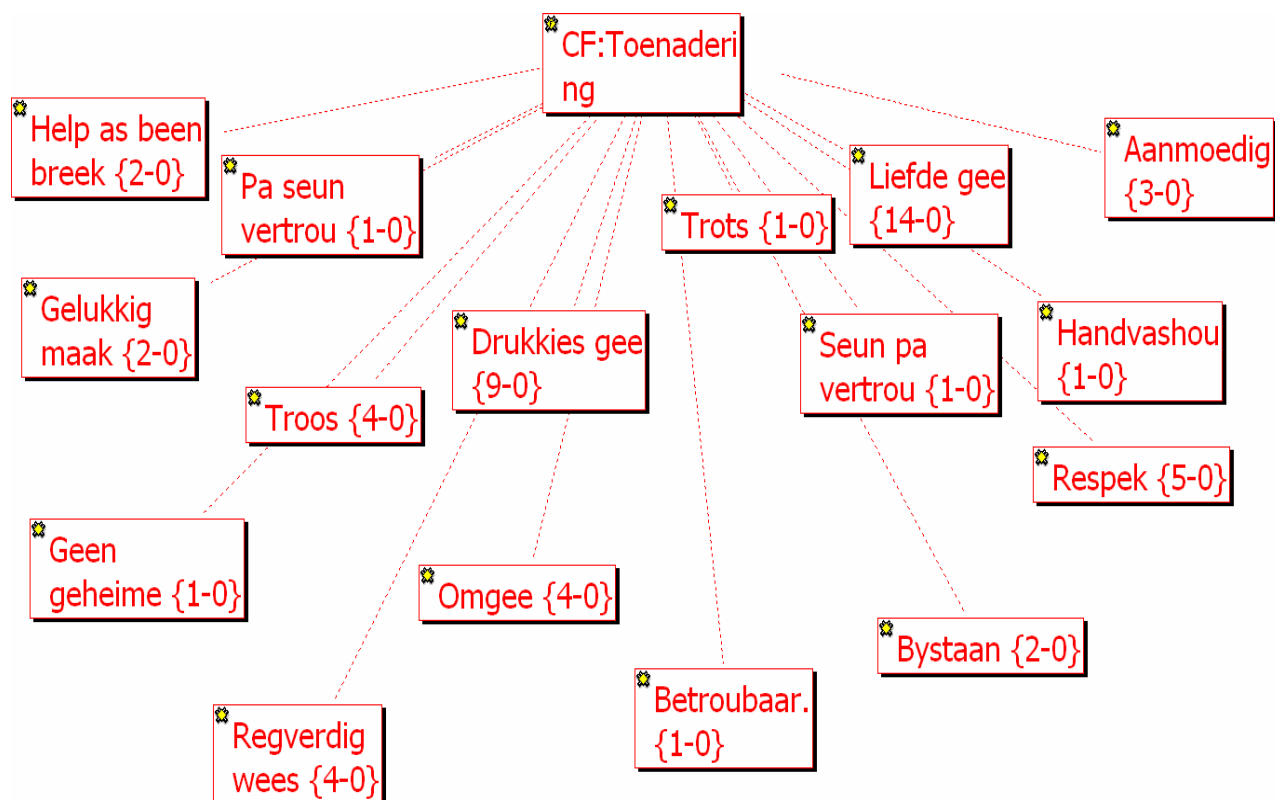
CF:Toenadering

Help as been breek {2-0}

Pa seun vertrou {1-0}

Trots {1-0}

Liefde gee {14-0}

Aanmoedig {3-0}

Gelukkig maak {2-0}

Drukkies gee {9-0}

Seun pa vertrou {1-0}

Handvashou {1-0}

Troos {4-0}

Respek {5-0}

Geen geheime {1-0}

Omgee {4-0}

Bystaan {2-0}

Betroubaar. {1-0}

Regverdig wees {4-0}